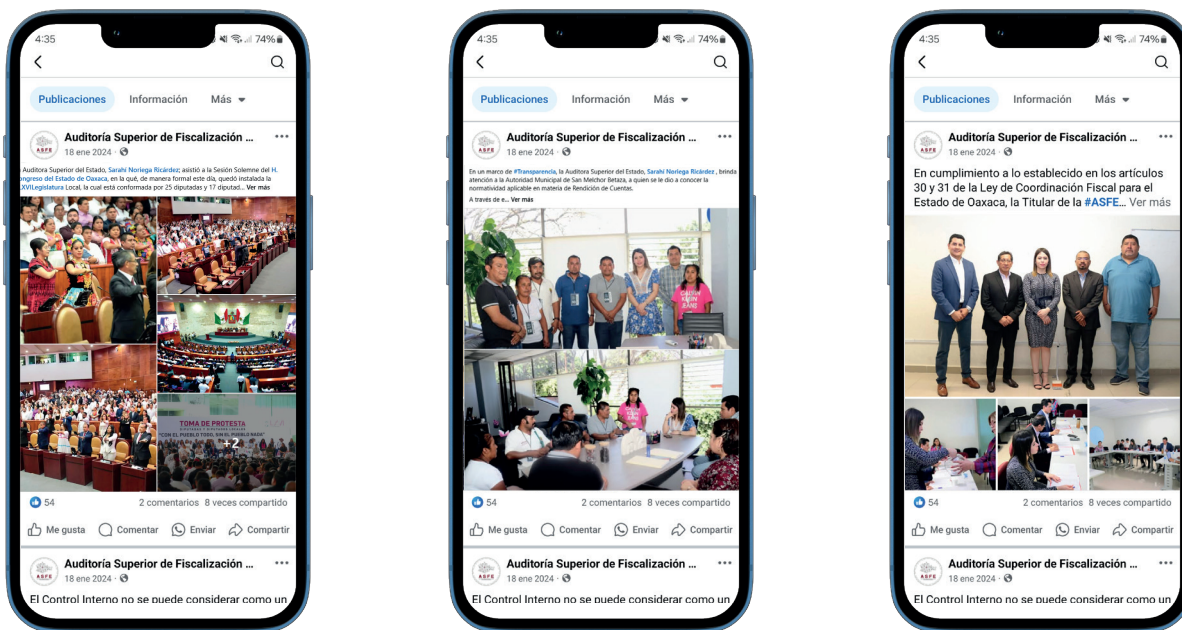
4:35

74%

Publicaciones Información Más

Auditoría Superior de Fiscalización ...
18 ene 2024 ·

Auditora Superior del Estado, Sarahí Noriega Ricárdez; asistió a la Sesión Solemne del H. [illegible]ongreso del Estado de Oaxaca, en la qué, de manera formal este día, quedó instalada la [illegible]XVILegislatura Local, la cual está conformada por 25 diputadas y 17 diputad... Ver más

TOMA DE PROTESTA

"CON EL PUEBLO TODO, SIN EL PUEBLO NADA"

+2

54 2 comentarios 8 veces compartido

Me gusta Comentar Enviar Compartir

Auditoría Superior de Fiscalización ...
18 ene 2024 ·

El Control Interno no se puede considerar como un

4:35

74%

Publicaciones Información Más

Auditoría Superior de Fiscalización ...
18 ene 2024 ·

En un marco de #Transparencia, la Auditora Superior del Estado, Sarahí Noriega Ricárdez, brinda atención a la Autoridad Municipal de San Melchor Betaza, a quién se le dio a conocer la normatividad aplicable en materia de Rendición de Cuentas.

A través de e... Ver más

54 2 comentarios 8 veces compartido

Me gusta Comentar Enviar Compartir

Auditoría Superior de Fiscalización ...
18 ene 2024 ·

El Control Interno no se puede considerar como un

4:35

74%

Publicaciones Información Más

Auditoría Superior de Fiscalización ...
18 ene 2024 ·

En cumplimiento a lo establecido en los artículos 30 y 31 de la Ley de Coordinación Fiscal para el Estado de Oaxaca, la Titular de la #ASFE... Ver más

54 2 comentarios 8 veces compartido

Me gusta Comentar Enviar Compartir

Auditoría Superior de Fiscalización ...
18 ene 2024 ·

El Control Interno no se puede considerar como un